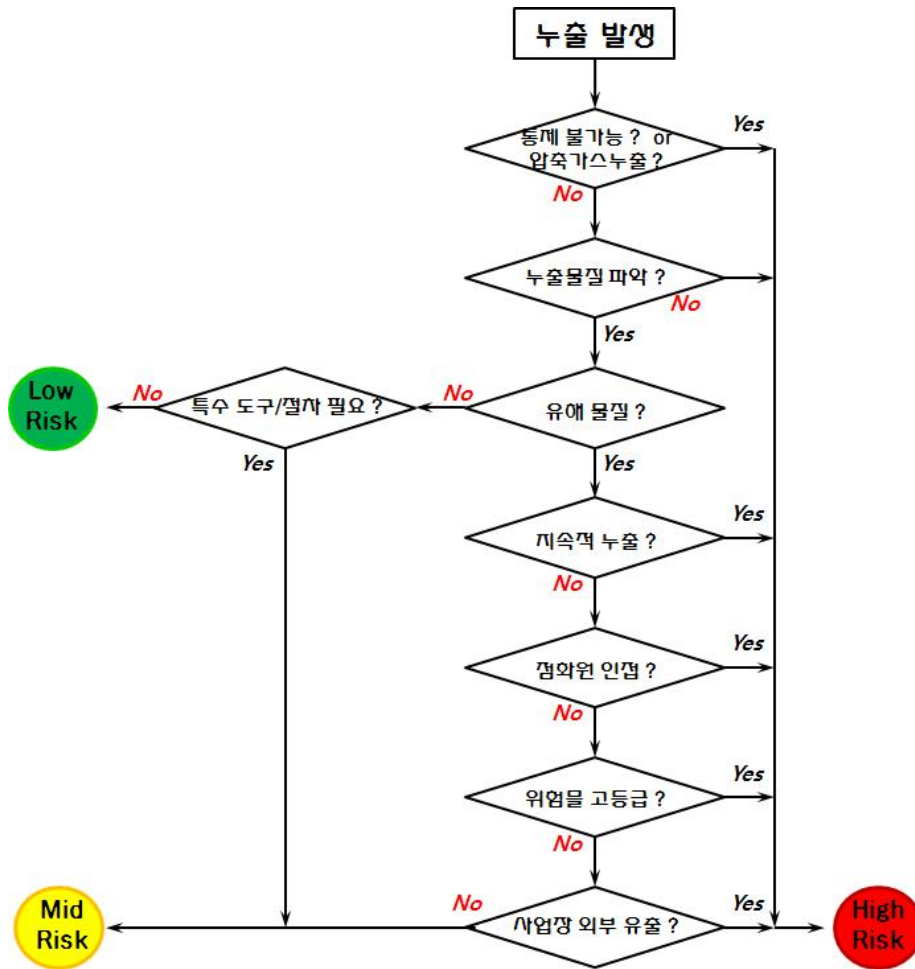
누출 발생

통제 불가능 ? or 압축가스누출 ?

Yes

No

누출물질 파악 ?

No

Yes

Low Risk

No

특수 도구/절차 필요 ?

No

유해 물질 ?

Yes

Yes

지속적 누출 ?

Yes

No

점화원 인접 ?

Yes

No

위험물 고등급 ?

Yes

No

Mid Risk

No

사업장 외부 유출 ?

Yes

High Risk